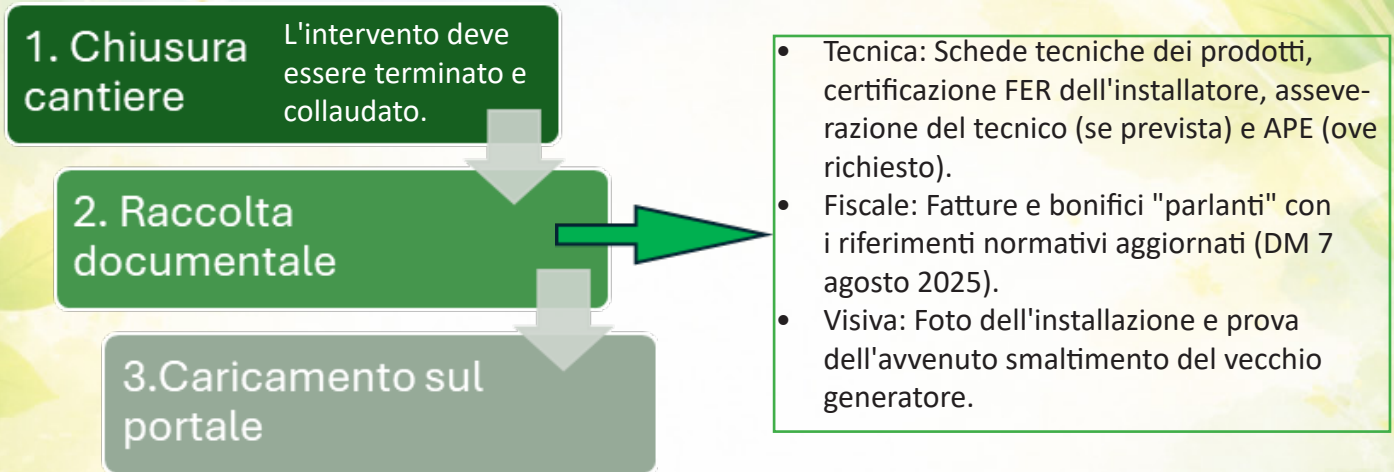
1. Chiusura cantiere

L'intervento deve essere terminato e collaudato.

2. Raccolta documentale

3.Caricamento sul portale

• Tecnica: Schede tecniche dei prodotti, certificazione FER dell'installatore, asseverazione del tecnico (se prevista) e APE (ove richiesto).
• Fiscale: Fatture e bonifici "parlanti" con i riferimenti normativi aggiornati (DM 7 agosto 2025).
• Visiva: Foto dell'installazione e prova dell'avvenuto smaltimento del vecchio generatore.